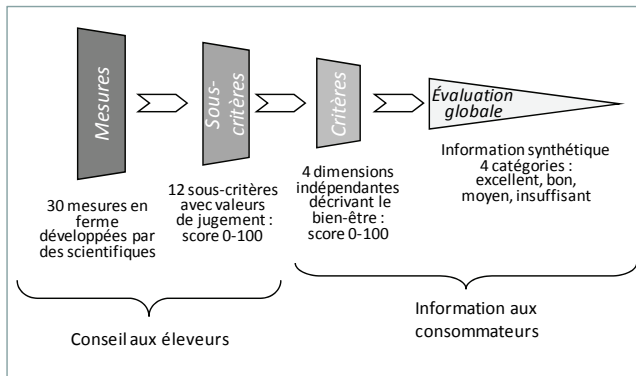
Mesures

Sous-critères

Critères

Évaluation globale

30 mesures en ferme développées par des scientifiques

12 sous-critères avec valeurs de jugement : score 0-100

4 dimensions indépendantes décrivant le bien-être : score 0-100

Information synthétique 4 catégories : excellent, bon, moyen, insuffisant

Conseil aux éleveurs

Information aux consommateurs